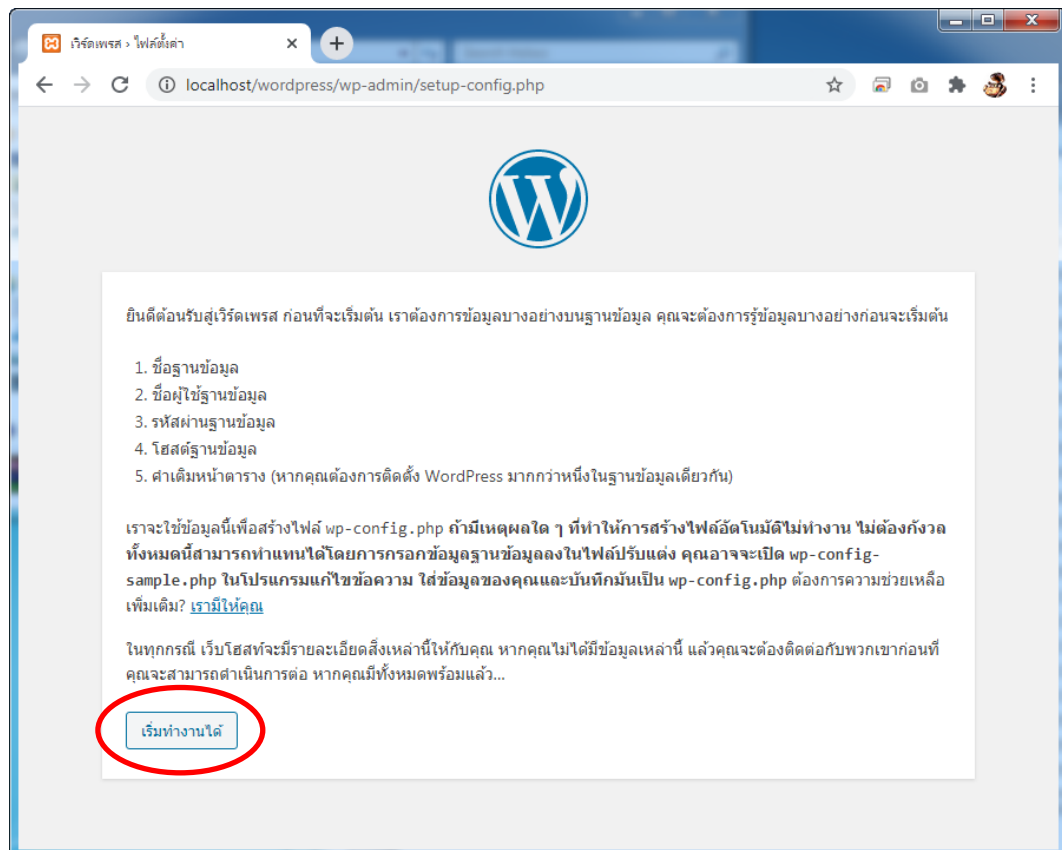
เวิร์ดเพรส › ไฟล์ตั้งค่า

localhost/wordpress/wp-admin/setup-config.php

ยินดีต้อนรับสู่เวิร์ดเพรส ก่อนที่จะเริ่มต้น เราต้องการข้อมูลบางอย่างบนฐานข้อมูล คุณจะต้องการรู้ข้อมูลบางอย่างก่อนจะเริ่มต้น

1. ชื่อฐานข้อมูล
2. ชื่อผู้ใช้ฐานข้อมูล
3. รหัสผ่านฐานข้อมูล
4. โฮสต์ฐานข้อมูล
5. คำเติมหน้าตาราง (หากคุณต้องการติดตั้ง WordPress มากกว่าหนึ่งในฐานข้อมูลเดียวกัน)

เราจะใช้ข้อมูลนี้เพื่อสร้างไฟล์ wp-config.php ถ้ามีเหตุผลใด ๆ ที่ทำให้การสร้างไฟล์อัตโนมัติไม่ทำงาน ไม่ต้องกังวล ทั้งหมดนี้สามารถทำแทนได้โดยการกรอกข้อมูลฐานข้อมูลลงในไฟล์ปรับแต่ง คุณอาจจะเปิด wp-config-sample.php ในโปรแกรมแก้ไขข้อความ ใส่ข้อมูลของคุณและบันทึกมันเป็น wp-config.php ต้องการความช่วยเหลือเพิ่มเติม? เรามีให้คุณ

ในทุกกรณี เว็บโฮสท์จะมีรายละเอียดสิ่งเหล่านี้ให้กับคุณ หากคุณไม่ได้มีข้อมูลเหล่านี้ แล้วคุณจะต้องติดต่อกับพวกเขาก่อนที่คุณจะสามารถดำเนินการต่อ หากคุณมีทั้งหมดพร้อมแล้ว...

เริ่มทำงานได้